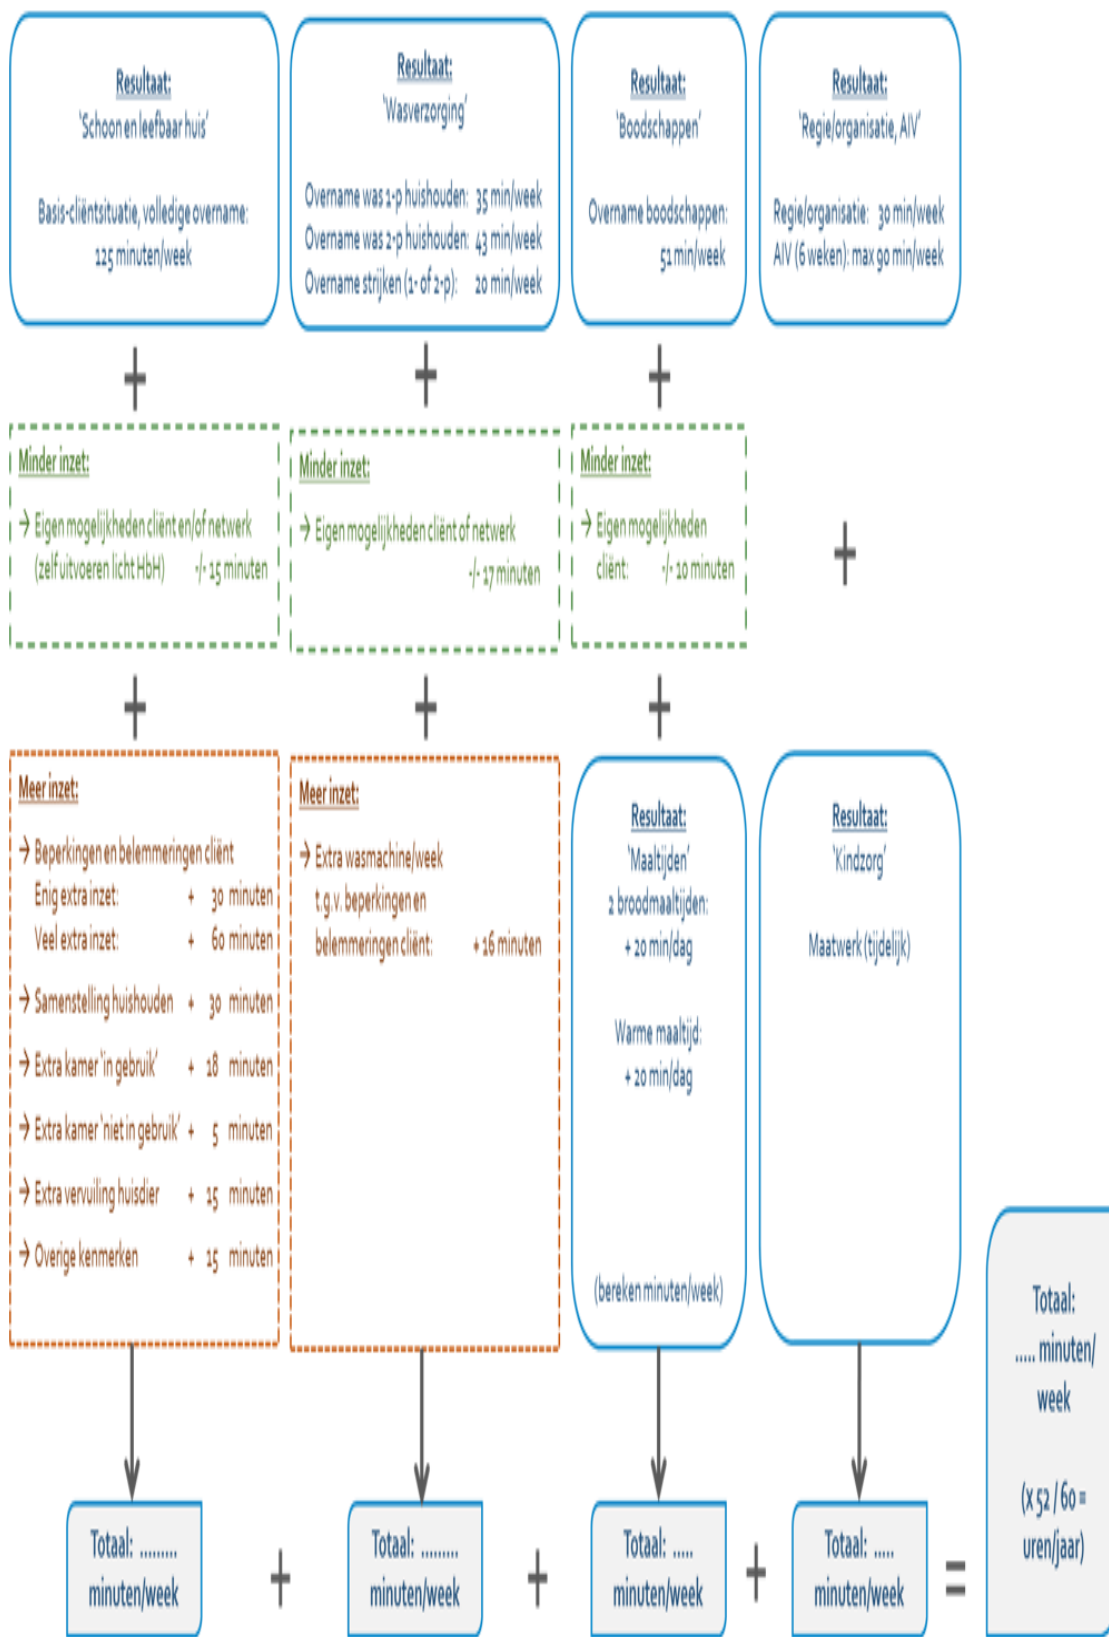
Resultaat:
'Schoon en leefbaar huis'

Basis-cliëntsituatie, volledige overname:
125 minuten/week

Resultaat:
'Wasverzorging'

Overname was 1-p huishouden: 35 min/week
Overname was 2-p huishouden: 43 min/week
Overname strijken (1- of 2-p): 20 min/week

Resultaat:
'Boodschappen'

Overname boodschappen:
51 min/week

Resultaat:
'Regie/organisatie, AIV'

Regie/organisatie: 30 min/week
AIV (6 weken): max 90 min/week

+

+

+

Minder inzet:

→ Eigen mogelijkheden cliënt en/of netwerk (zelf uitvoeren licht HbH) -/- 15 minuten

Minder inzet:

→ Eigen mogelijkheden cliënt of netwerk -/- 17 minuten

Minder inzet:

→ Eigen mogelijkheden cliënt: -/- 10 minuten

+

+

+

+

Meer inzet:

→ Beperkingen en belemmeringen cliënt
Enig extra inzet: + 30 minuten
Veel extra inzet: + 60 minuten

→ Samenstelling huishouden + 30 minuten

→ Extra kamer 'in gebruik' + 18 minuten

→ Extra kamer 'niet in gebruik' + 5 minuten

→ Extra vervuiling huisdier + 15 minuten

→ Overige kenmerken + 15 minuten

Meer inzet:

→ Extra wasmachine/week t.g.v. beperkingen en belemmeringen cliënt: + 16 minuten

Resultaat:
'Maaltijden'
2 broodmaaltijden:
+ 20 min/dag

Warme maaltijd:
+ 20 min/dag

(bereken minuten/week)

Resultaat:
'Kindzorg'

Maatwerk (tijdelijk)

Totaal: ..... minuten/week

(x 52 / 60 = uren/jaar)

Totaal: ........ minuten/week
+
Totaal: ........ minuten/week
+
Totaal: ..... minuten/week
+
Totaal: ..... minuten/week
=